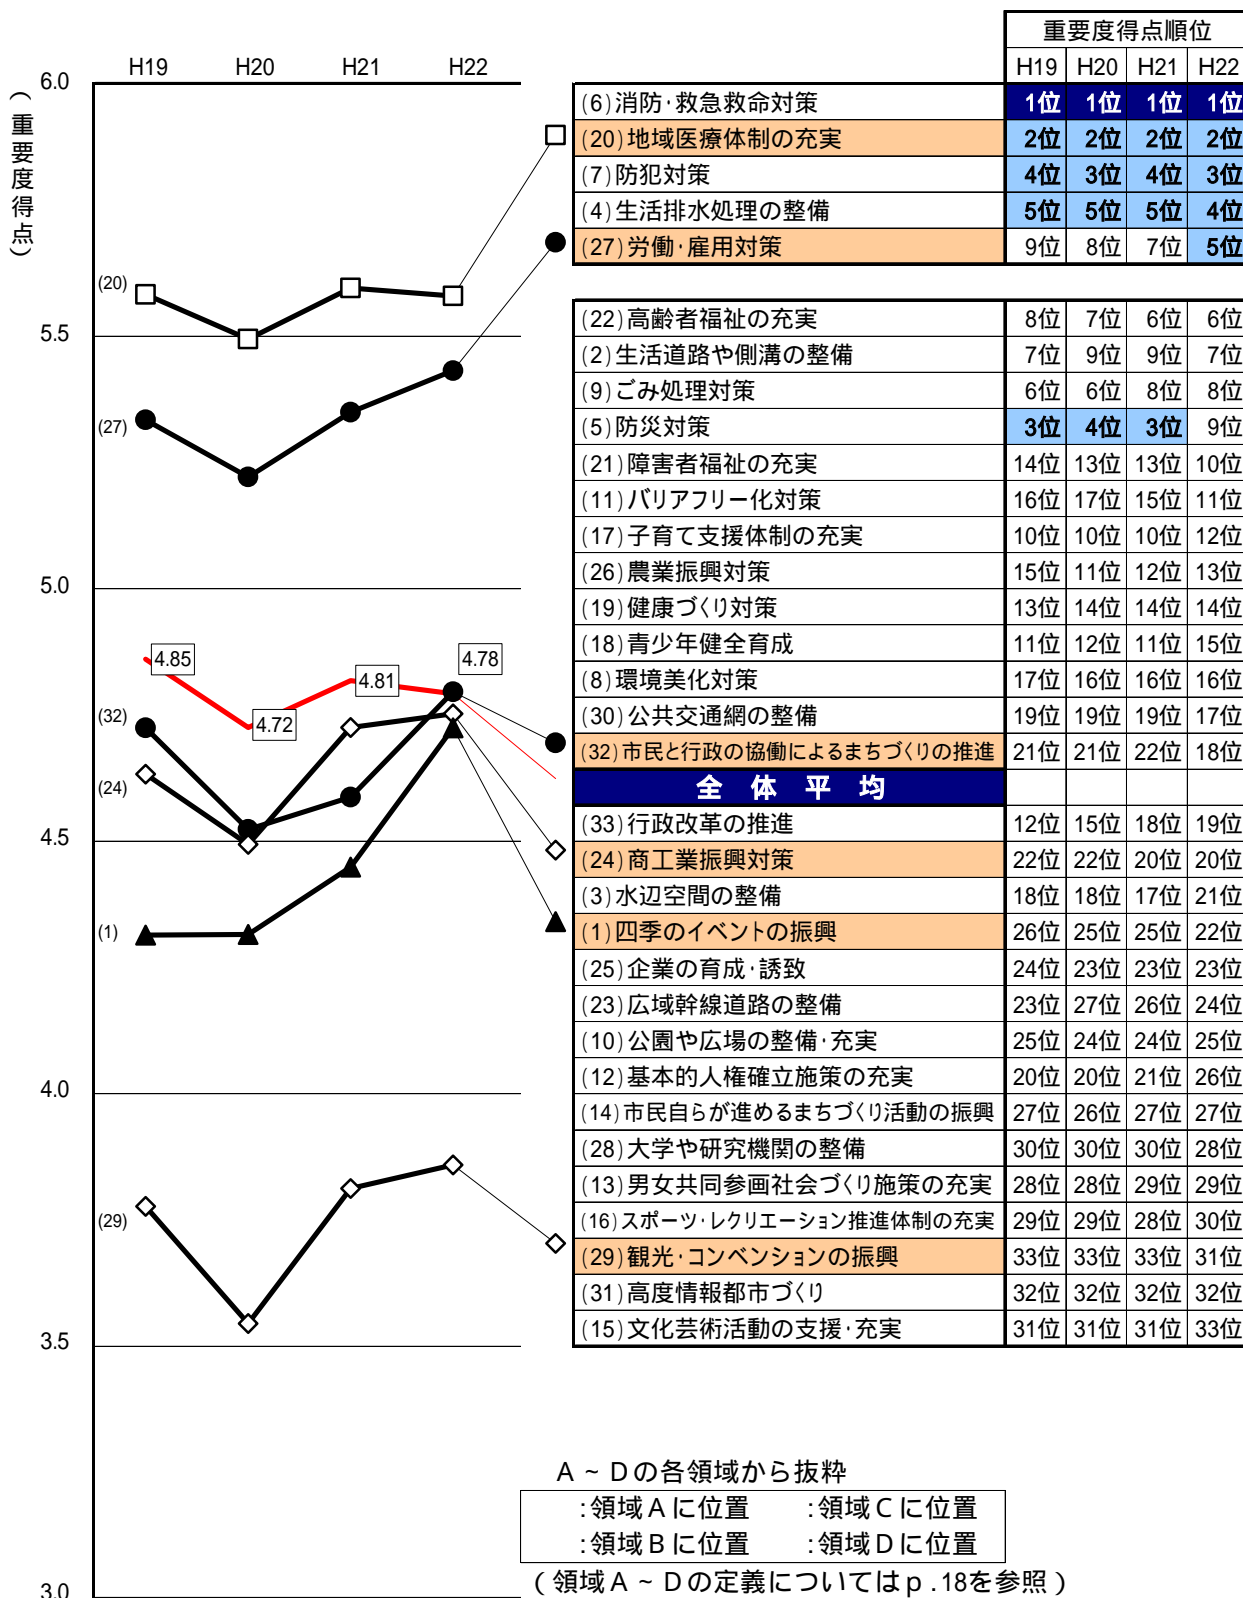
(重要度得点)

H19 H20 H21 H22

6.0
5.5
5.0
4.5
4.0
3.5
3.0

(20)
(27)
(32)
(24)
(1)
(29)

4.85
4.72
4.81
4.78

| | 重要度得点順位 | | | |
|---|---|---|---|---|
| | H19 | H20 | H21 | H22 |
| (6)消防・救急救命対策 | 1位 | 1位 | 1位 | 1位 |
| (20)地域医療体制の充実 | 2位 | 2位 | 2位 | 2位 |
| (7)防犯対策 | 4位 | 3位 | 4位 | 3位 |
| (4)生活排水処理の整備 | 5位 | 5位 | 5位 | 4位 |
| (27)労働・雇用対策 | 9位 | 8位 | 7位 | 5位 |

| | | | | |
|---|---|---|---|---|
| (22)高齢者福祉の充実 | 8位 | 7位 | 6位 | 6位 |
| (2)生活道路や側溝の整備 | 7位 | 9位 | 9位 | 7位 |
| (9)ごみ処理対策 | 6位 | 6位 | 8位 | 8位 |
| (5)防災対策 | 3位 | 4位 | 3位 | 9位 |
| (21)障害者福祉の充実 | 14位 | 13位 | 13位 | 10位 |
| (11)バリアフリー化対策 | 16位 | 17位 | 15位 | 11位 |
| (17)子育て支援体制の充実 | 10位 | 10位 | 10位 | 12位 |
| (26)農業振興対策 | 15位 | 11位 | 12位 | 13位 |
| (19)健康づくり対策 | 13位 | 14位 | 14位 | 14位 |
| (18)青少年健全育成 | 11位 | 12位 | 11位 | 15位 |
| (8)環境美化対策 | 17位 | 16位 | 16位 | 16位 |
| (30)公共交通網の整備 | 19位 | 19位 | 19位 | 17位 |
| (32)市民と行政の協働によるまちづくりの推進 | 21位 | 21位 | 22位 | 18位 |
| 全体平均 | | | | |
| (33)行政改革の推進 | 12位 | 15位 | 18位 | 19位 |
| (24)商工業振興対策 | 22位 | 22位 | 20位 | 20位 |
| (3)水辺空間の整備 | 18位 | 18位 | 17位 | 21位 |
| (1)四季のイベントの振興 | 26位 | 25位 | 25位 | 22位 |
| (25)企業の育成・誘致 | 24位 | 23位 | 23位 | 23位 |
| (23)広域幹線道路の整備 | 23位 | 27位 | 26位 | 24位 |
| (10)公園や広場の整備・充実 | 25位 | 24位 | 24位 | 25位 |
| (12)基本的人権確立施策の充実 | 20位 | 20位 | 21位 | 26位 |
| (14)市民自らが進めるまちづくり活動の振興 | 27位 | 26位 | 27位 | 27位 |
| (28)大学や研究機関の整備 | 30位 | 30位 | 30位 | 28位 |
| (13)男女共同参画社会づくり施策の充実 | 28位 | 28位 | 29位 | 29位 |
| (16)スポーツ・レクリエーション推進体制の充実 | 29位 | 29位 | 28位 | 30位 |
| (29)観光・コンベンションの振興 | 33位 | 33位 | 33位 | 31位 |
| (31)高度情報都市づくり | 32位 | 32位 | 32位 | 32位 |
| (15)文化芸術活動の支援・充実 | 31位 | 31位 | 31位 | 33位 |

A～Dの各領域から抜粋
:領域Aに位置 :領域Cに位置
:領域Bに位置 :領域Dに位置
(領域A～Dの定義についてはp.18を参照)